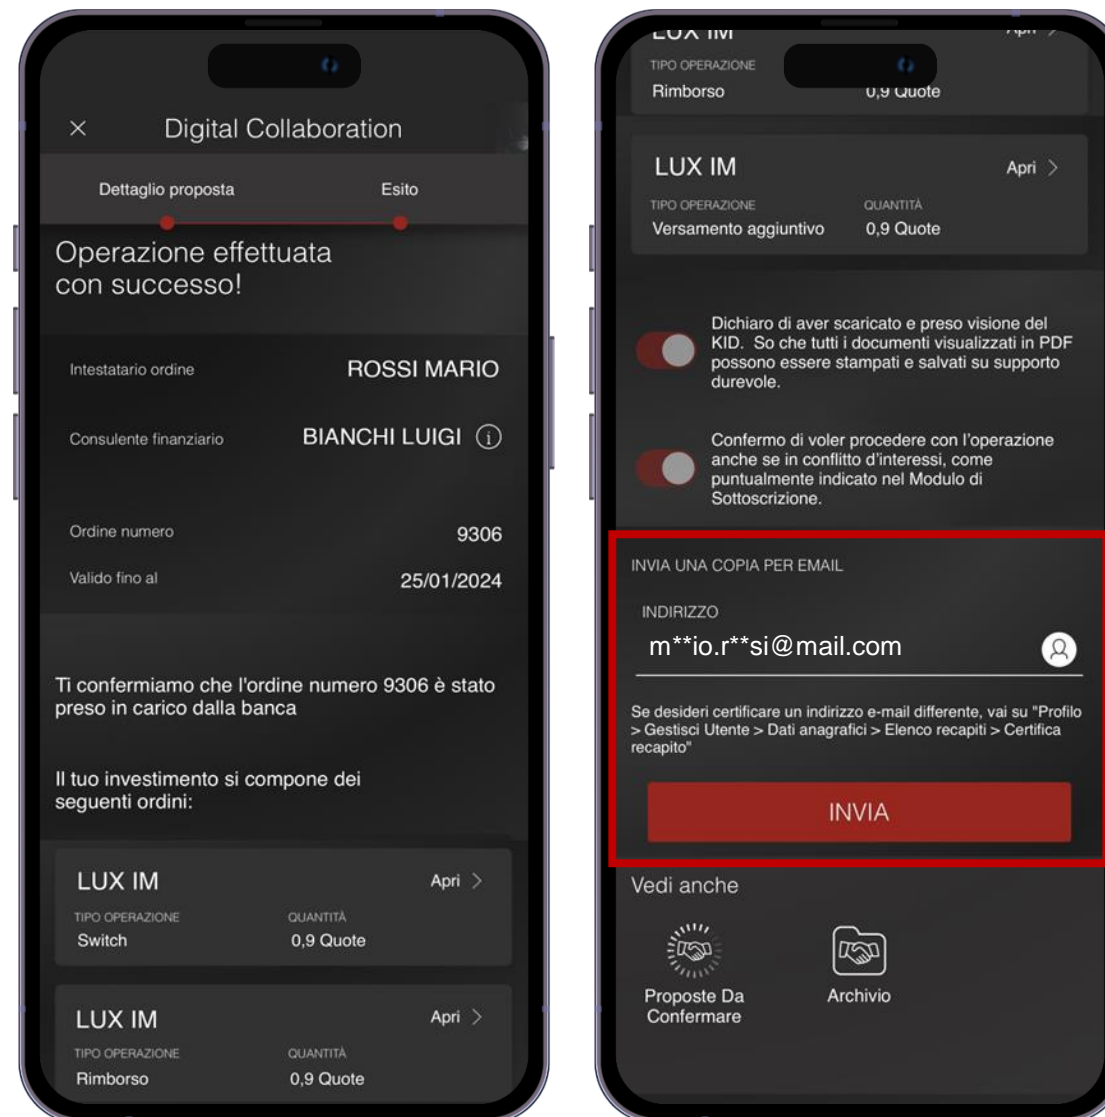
× Digital Collaboration

Dettaglio proposta

Esito

Operazione effettuata con successo!

Intestatario ordine ROSSI MARIO

Consulente finanziario BIANCHI LUIGI ⓘ

Ordine numero 9306

Valido fino al 25/01/2024

Ti confermiamo che l'ordine numero 9306 è stato preso in carico dalla banca

Il tuo investimento si compone dei seguenti ordini:

LUX IM Apri >
TIPO OPERAZIONE QUANTITÀ
Switch 0,9 Quote

LUX IM Apri >
TIPO OPERAZIONE QUANTITÀ
Rimborso 0,9 Quote

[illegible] Apri >
TIPO OPERAZIONE
Rimborso 0,9 Quote

LUX IM Apri >
TIPO OPERAZIONE QUANTITÀ
Versamento aggiuntivo 0,9 Quote

Dichiaro di aver scaricato e preso visione del KID. So che tutti i documenti visualizzati in PDF possono essere stampati e salvati su supporto durevole.

Confermo di voler procedere con l'operazione anche se in conflitto d'interessi, come puntualmente indicato nel Modulo di Sottoscrizione.

INVIA UNA COPIA PER EMAIL

INDIRIZZO
m**io.r**si@mail.com

Se desideri certificare un indirizzo e-mail differente, vai su "Profilo > Gestisci Utente > Dati anagrafici > Elenco recapiti > Certifica recapito"

INVIA

Vedi anche

Proposte Da Confermare

Archivio